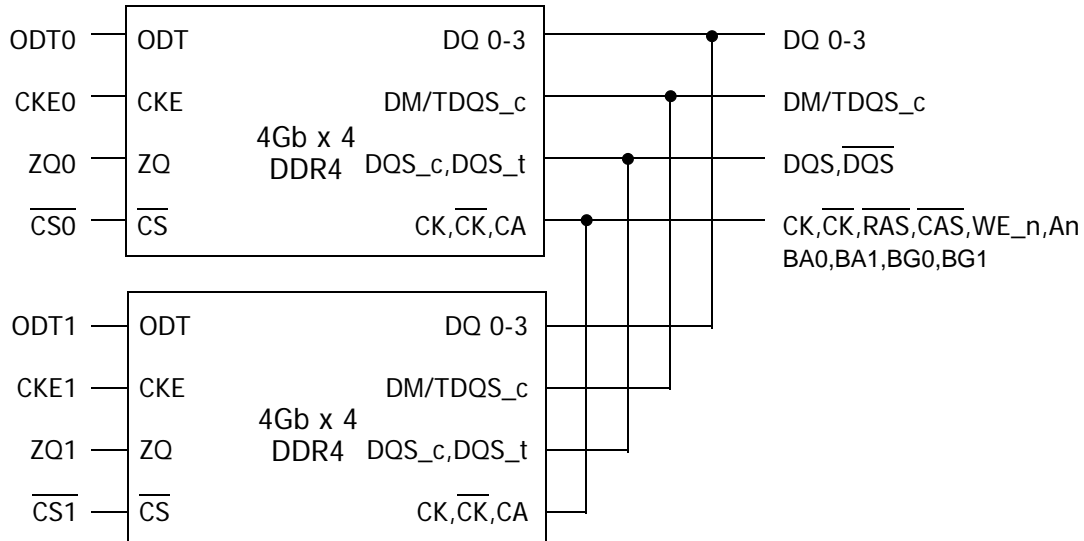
ODT0 ODT DQ 0-3 DQ 0-3

CKE0 CKE DM/TDQS_c DM/TDQS_c

4Gb x 4

ZQ0 ZQ DDR4 DQS_c,DQS_t DQS,$\overline{DQS}$

$\overline{CS0}$ $\overline{CS}$ CK,$\overline{CK}$,CA CK,$\overline{CK}$,$\overline{RAS}$,$\overline{CAS}$,WE_n,An

BA0,BA1,BG0,BG1

ODT1 ODT DQ 0-3

CKE1 CKE DM/TDQS_c

4Gb x 4

ZQ1 ZQ DDR4 DQS_c,DQS_t

$\overline{CS1}$ $\overline{CS}$ CK,$\overline{CK}$,CA